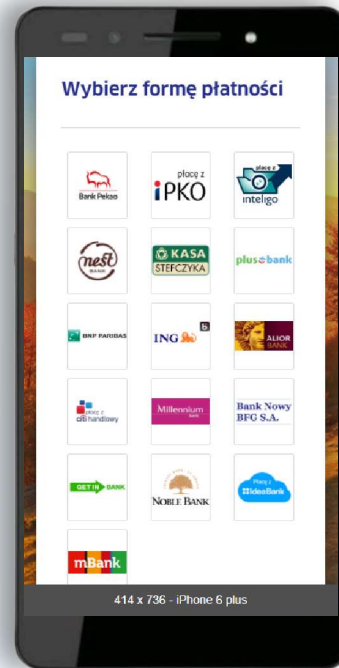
Wybierz formę płatności

Bank Pekao

płacę z
iPKO

płacę z
inteligo

nest
BANK

KASA
STEFCZYKA

plus bank

BNP PARIBAS

ING

ALIOR
BANK

płacę z
citi handlowy

Millennium
bank

Bank Nowy
BFG S.A.

GET IN BANK

NOBLE BANK

Płacę z
IdeaBank

mBank

414 x 736 - iPhone 6 plus